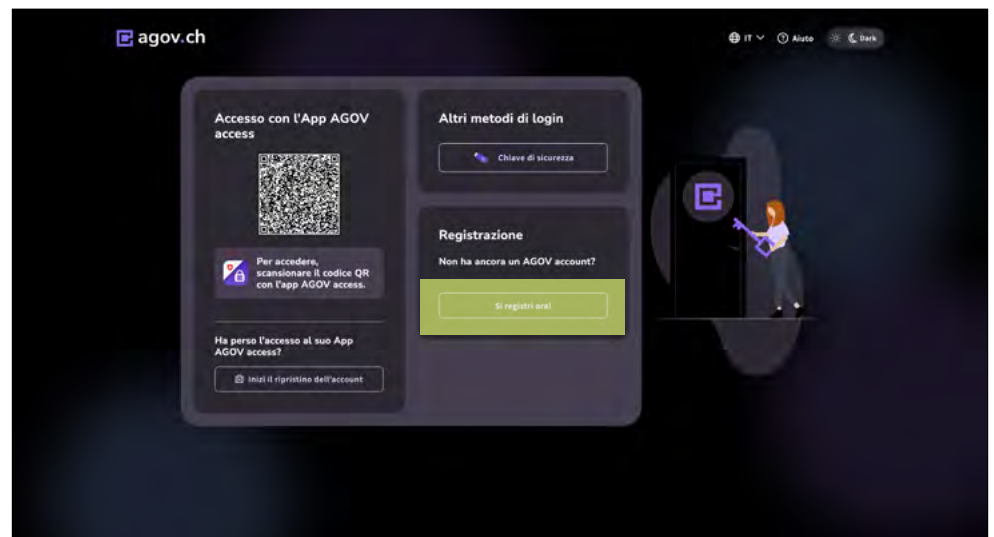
agov.ch

IT Aiuto Dark

Accesso con l'App AGOV access

Per accedere, scansionare il codice QR con l'app AGOV access.

Ha perso l'accesso al suo App AGOV access?

Inizi il ripristino dell'account

Altri metodi di login

Chiave di sicurezza

Registrazione

Non ha ancora un AGOV account?

Si registri ora!